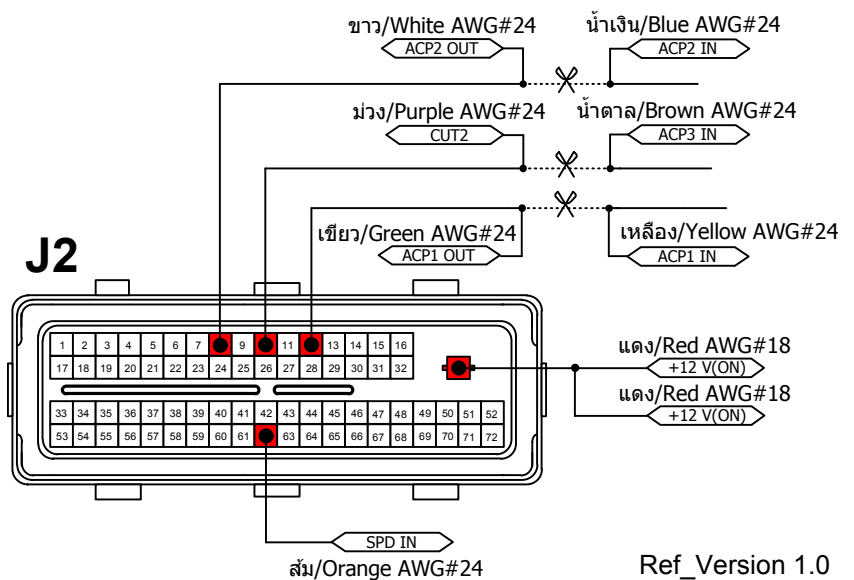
ขาว/White AWG#24
ACP2 OUT

น้ำเงิน/Blue AWG#24
ACP2 IN

ม่วง/Purple AWG#24
CUT2

น้ำตาล/Brown AWG#24
ACP3 IN

เขียว/Green AWG#24
ACP1 OUT

เหลือง/Yellow AWG#24
ACP1 IN

J2

| 1 | 2 | 3 | 4 | 5 | 6 | 7 | | 9 | | 11 | | 13 | 14 | 15 | 16 |
|---|---|---|---|---|---|---|---|---|---|---|---|---|---|---|---|
| 17 | 18 | 19 | 20 | 21 | 22 | 23 | 24 | 25 | 26 | 27 | 28 | 29 | 30 | 31 | 32 |

| 33 | 34 | 35 | 36 | 37 | 38 | 39 | 40 | 41 | 42 | 43 | 44 | 45 | 46 | 47 | 48 | 49 | 50 | 51 | 52 |
|---|---|---|---|---|---|---|---|---|---|---|---|---|---|---|---|---|---|---|---|
| 53 | 54 | 55 | 56 | 57 | 58 | 59 | 60 | 61 | | 63 | 64 | 65 | 66 | 67 | 68 | 69 | 70 | 71 | 72 |

แดง/Red AWG#18
+12 V(ON)

แดง/Red AWG#18
+12 V(ON)

SPD IN
ส้ม/Orange AWG#24

Ref_Version 1.0